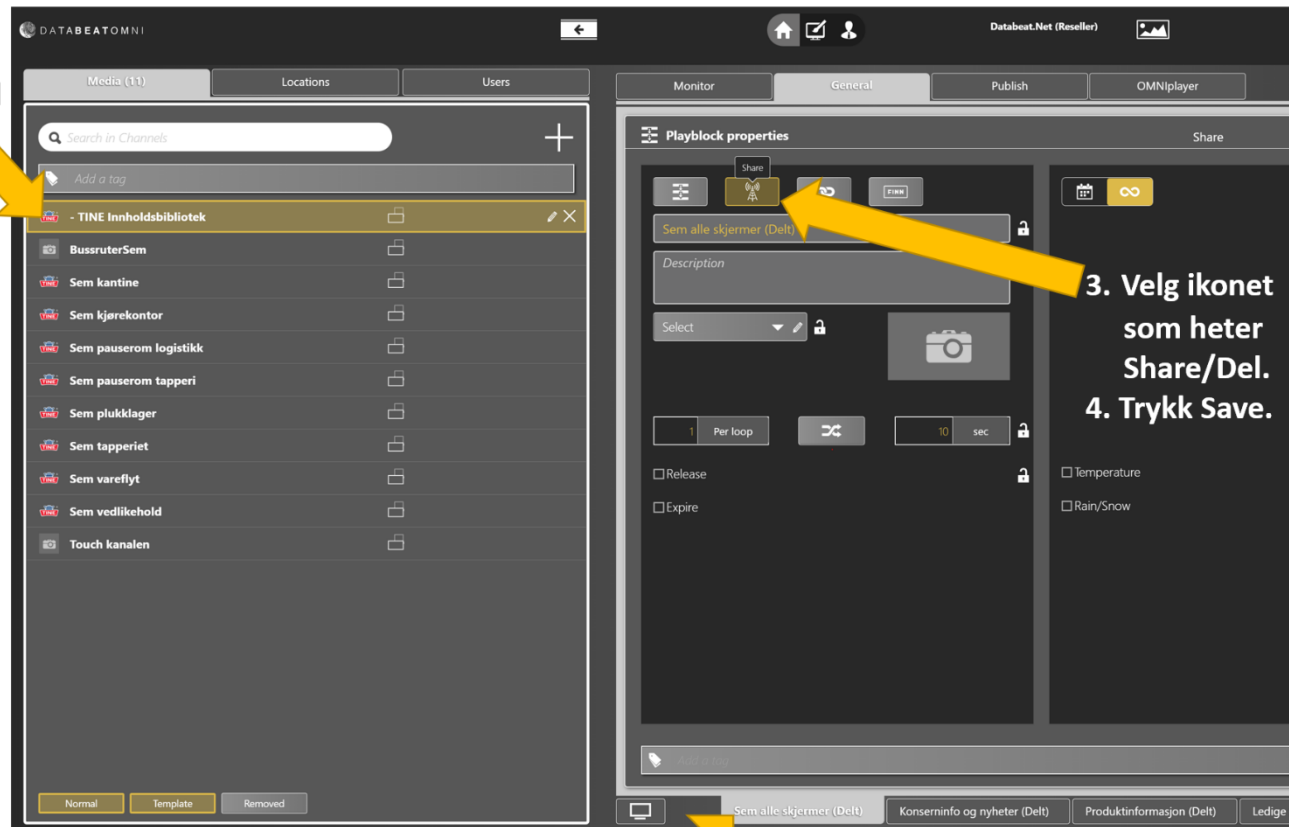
DATABEATOMNI

Databeat.Net (Reseller)

Media (11)
Locations
Users

Search in Channels

Add a tag

- TINE Innholdsbibliotek
BussruterSem
Sem kantine
Sem kjørekontor
Sem pauserom logistikk
Sem pauserom tapperi
Sem plukklager
Sem tapperiet
Sem vareflyt
Sem vedlikehold
Touch kanalen

Normal
Template
Removed

Monitor
General
Publish
OMNIplayer

Playblock properties
Share

Share

FINN

Sem alle skjermer (Delt)

Description

Select

1 Per loop
10 sec

Release
Expire

Temperature
Rain/Snow

3. Velg ikonet som heter Share/Del.
4. Trykk Save.

Add a tag

Sem alle skjermer (Delt)
Konserninfo og nyheter (Delt)
Produktinformasjon (Delt)
Ledige